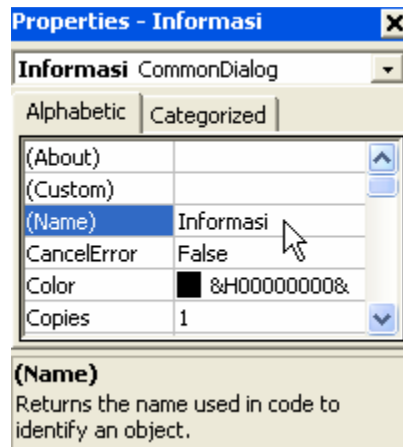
Properties - Informasi

Informasi CommonDialog

Alphabetic | Categorized

| | |
|---|---|
| (About) | |
| (Custom) | |
| (Name) | Informasi |
| CancelError | False |
| Color | &H00000000& |
| Copies | 1 |

(Name)
Returns the name used in code to identify an object.